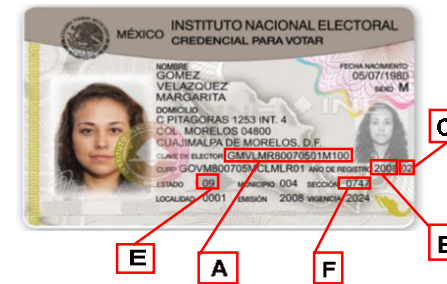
MÉXICO INSTITUTO NACIONAL ELECTORAL
CREDENCIAL PARA VOTAR

NOMBRE
GOMEZ
VELAZQUEZ
MARGARITA

FECHA NACIMIENTO
05/07/1980
SEXO M

DOMICILIO
C PITAGORAS 1253 INT. 4
COL. MORELOS 04800
CUAJIMALPA DE MORELOS, D.F.

CLAVE DE ELECTOR GMVLMR80070501M100
CURP GOVM800705MCLMLR01 AÑO DE REGISTRO 2001 02
ESTADO 09 MUNICIPIO 004 SECCIÓN 0747
LOCALIDAD 0001 EMISIÓN 2008 VIGENCIA 2024

C
B
E
A
F